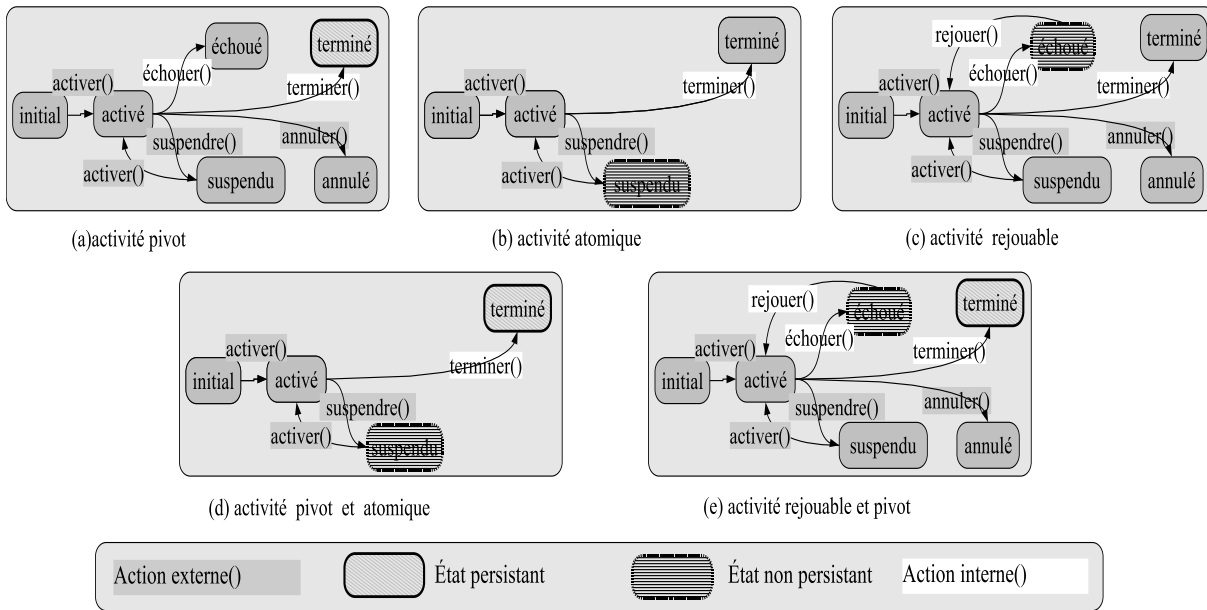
échoué
terminé
activer()
échouer()
terminer()
initial
activé
suspendre()
annuler()
activer()
suspendu
annulé

(a)activité pivot

terminé
activer()
terminer()
initial
activé
suspendre()
activer()
suspendu

(b) activité atomique

rejouer()
échoué
terminé
activer()
échouer()
terminer()
initial
activé
suspendre()
annuler()
activer()
suspendu
annulé

(c) activité rejouable

terminé
activer()
initial
activé
terminer()
suspendre()
activer()
suspendu

(d) activité pivot et atomique

rejouer()
échoué
terminé
échouer()
activer()
terminer()
initial
activé
suspendre()
annuler()
activer()
suspendu
annulé

(e) activité rejouable et pivot

Action externe()
État persistant
État non persistant
Action interne()